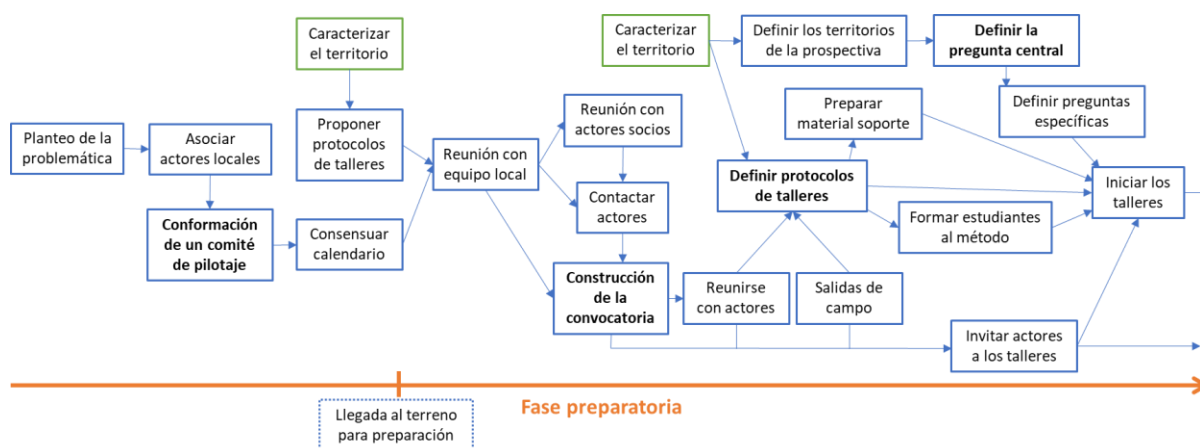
Planteo de la problemática

Asociar actores locales

Conformación de un comité de pilotaje

Caracterizar el territorio

Proponer protocolos de talleres

Consensuar calendario

Reunión con equipo local

Reunión con actores socios

Contactar actores

Construcción de la convocatoria

Caracterizar el territorio

Definir los territorios de la prospectiva

Definir la pregunta central

Preparar material soporte

Definir preguntas específicas

Definir protocolos de talleres

Iniciar los talleres

Formar estudiantes al método

Reunirse con actores

Salidas de campo

Invitar actores a los talleres

Llegada al terreno para preparación

Fase preparatoria